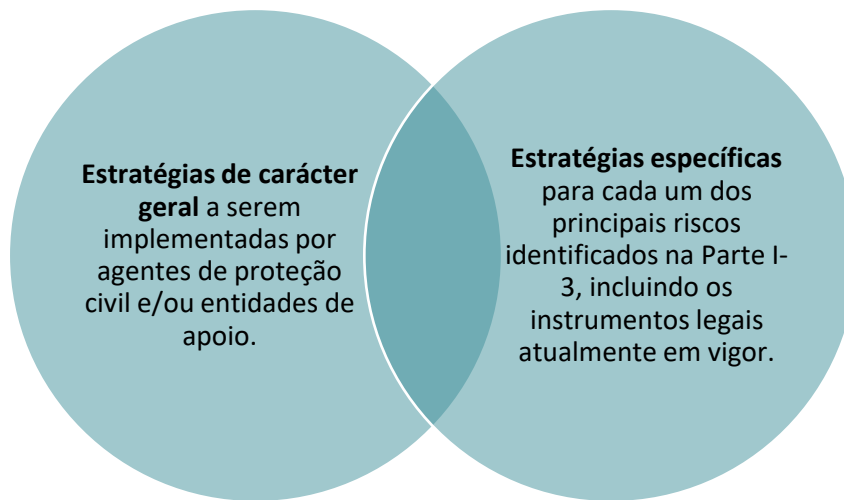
**Estratégias de carácter geral** a serem implementadas por agentes de proteção civil e/ou entidades de apoio.

**Estratégias específicas** para cada um dos principais riscos identificados na Parte I-3, incluindo os instrumentos legais atualmente em vigor.